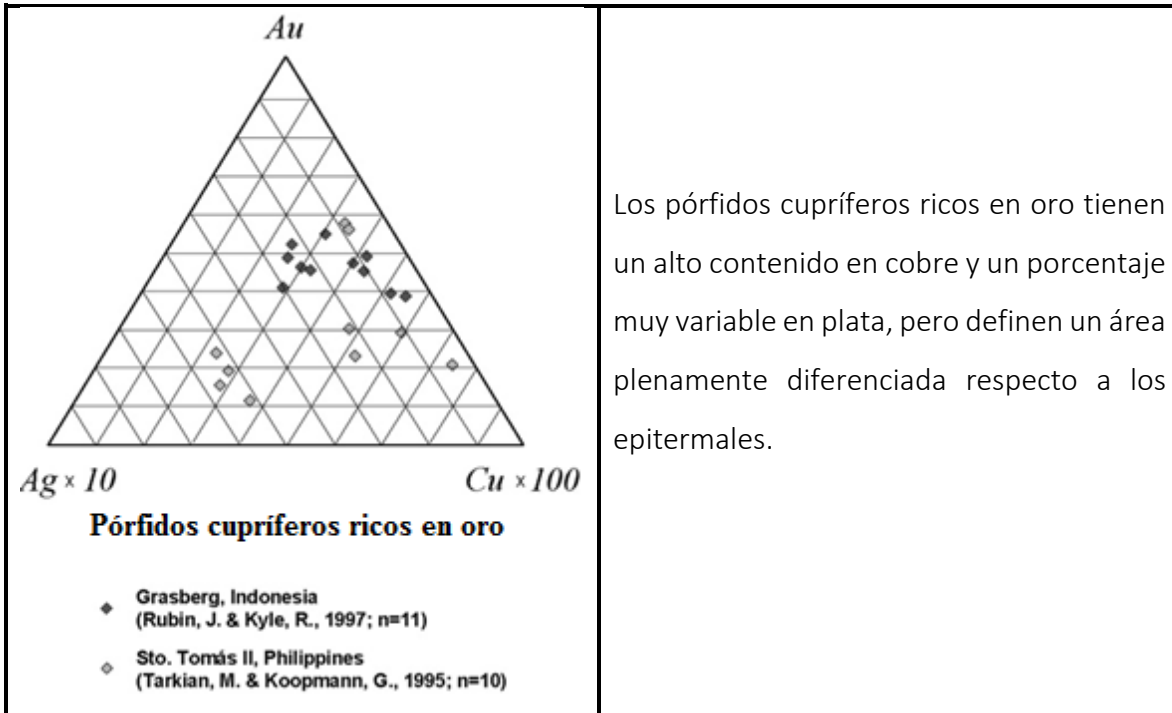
Au

Ag × 10

Cu × 100

Pórfidos cupríferos ricos en oro

Grasberg, Indonesia
(Rubin, J. & Kyle, R., 1997; n=11)

Sto. Tomás II, Philippines
(Tarkian, M. & Koopmann, G., 1995; n=10)

Los pórfidos cupríferos ricos en oro tienen un alto contenido en cobre y un porcentaje muy variable en plata, pero definen un área plenamente diferenciada respecto a los epitermales.